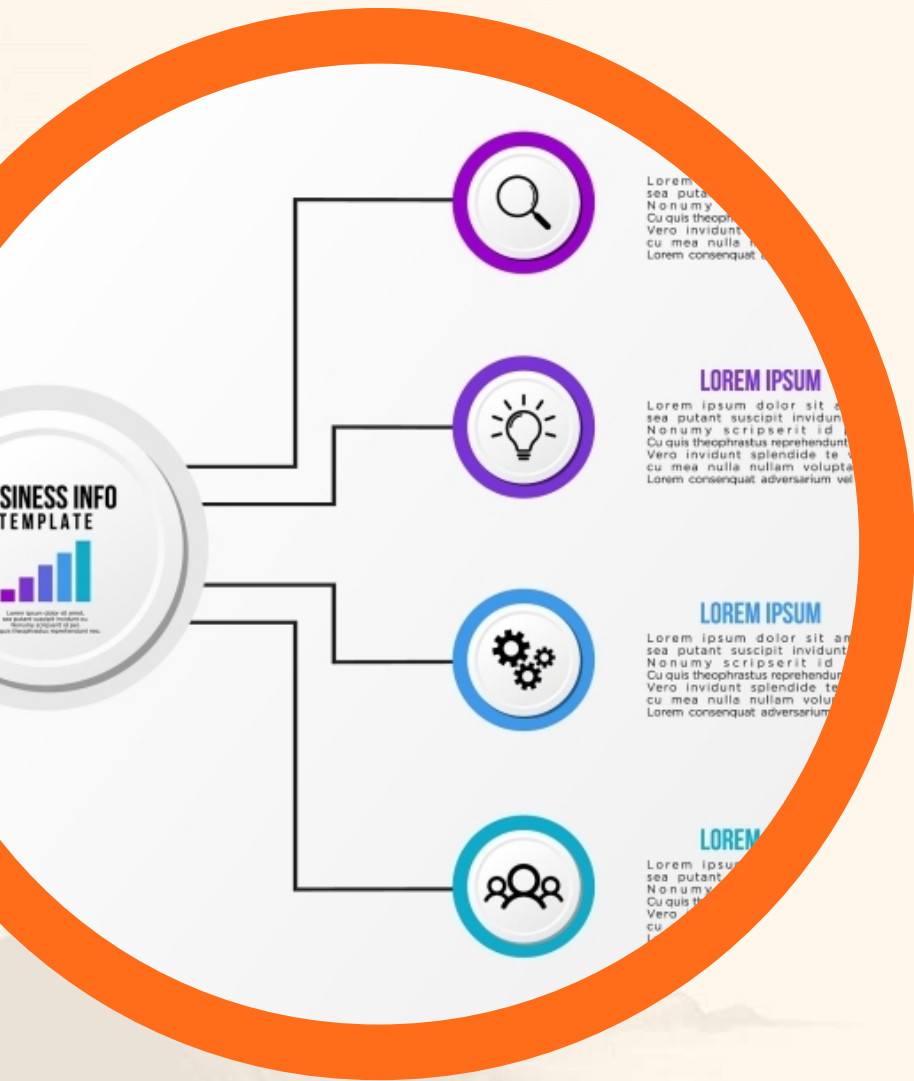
SINESS INFO
TEMPLATE

Lorem ipsum dolor sit amet, sea putant suscipit invidunt eu Nonumy scripserit id pri Cu quis theophrastus reprehendunt eu

Lorem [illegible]
sea put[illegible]
Nonumy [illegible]
Cu quis theoph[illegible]
Vero invidunt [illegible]
cu mea nulla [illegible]
Lorem consenquat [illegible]

LOREM IPSUM
Lorem ipsum dolor sit a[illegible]
sea putant suscipit invidun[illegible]
Nonumy scripserit id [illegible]
Cu quis theophrastus reprehendunt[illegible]
Vero invidunt splendide te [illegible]
cu mea nulla nullam volupta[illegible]
Lorem consenquat adversarium vel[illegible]

LOREM IPSUM
Lorem ipsum dolor sit am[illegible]
sea putant suscipit invidunt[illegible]
Nonumy scripserit id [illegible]
Cu quis theophrastus reprehendun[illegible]
Vero invidunt splendide te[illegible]
cu mea nulla nullam volu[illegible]
Lorem consenquat adversarium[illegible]

LOREM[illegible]
Lorem ipsu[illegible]
sea putant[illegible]
Nonumy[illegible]
Cu quis th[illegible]
Vero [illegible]
cu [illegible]
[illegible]